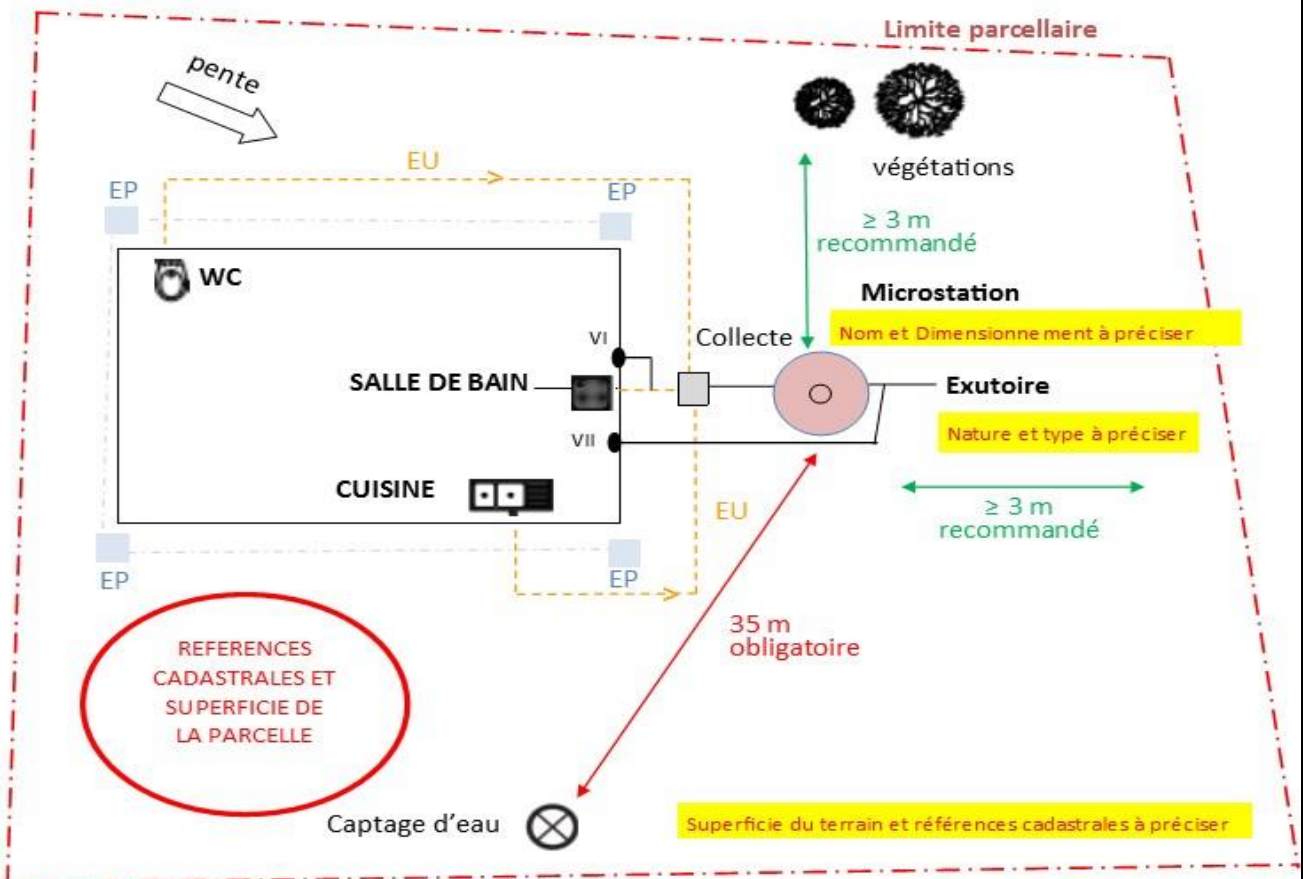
Limite parcellaire

pente

végétations

EU

EP

EP

≥ 3 m
recommandé

WC

Microstation

Nom et Dimensionnement à préciser

VI

Collecte

SALLE DE BAIN

Exutoire

Nature et type à préciser

VII

CUISINE

EU

≥ 3 m
recommandé

EP

EP

35 m
obligatoire

REFERENCES CADASTRALES ET SUPERFICIE DE LA PARCELLE

Captage d'eau

Superficie du terrain et références cadastrales à préciser